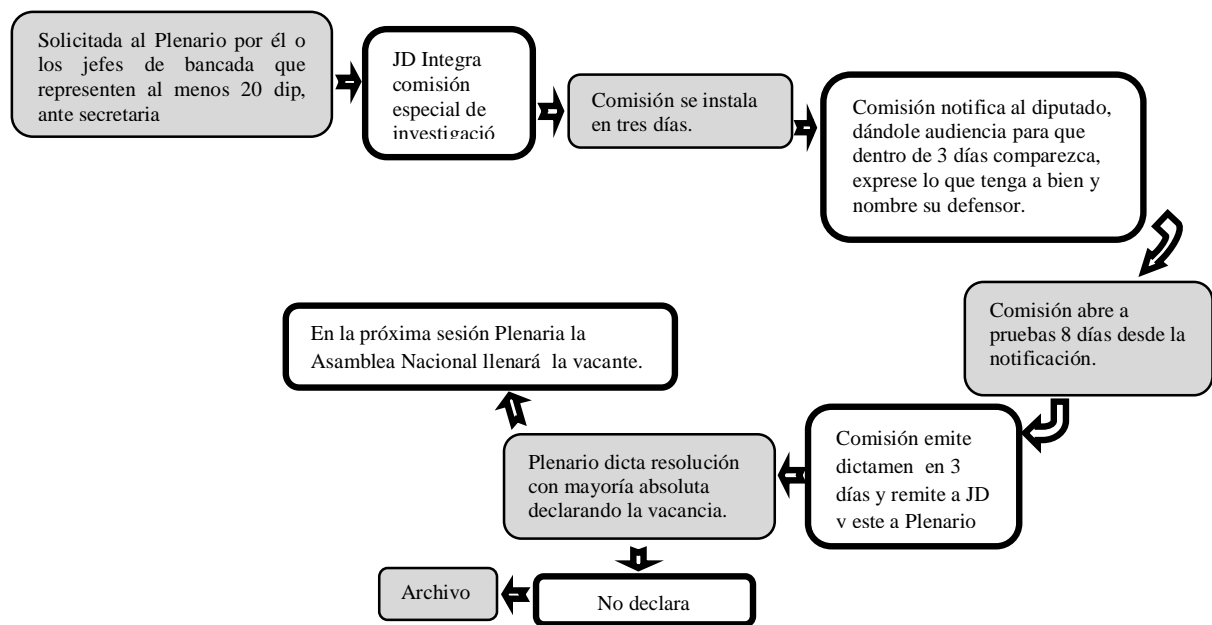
Solicitada al Plenario por él o los jefes de bancada que representen al menos 20 dip, ante secretaria

JD Integra comisión especial de investigació

Comisión se instala en tres días.

Comisión notifica al diputado, dándole audiencia para que dentro de 3 días comparezca, exprese lo que tenga a bien y nombre su defensor.

Comisión abre a pruebas 8 días desde la notificación.

Comisión emite dictamen en 3 días y remite a JD v este a Plenario

Plenario dicta resolución con mayoría absoluta declarando la vacancia.

En la próxima sesión Plenaria la Asamblea Nacional llenará la vacante.

No declara

Archivo